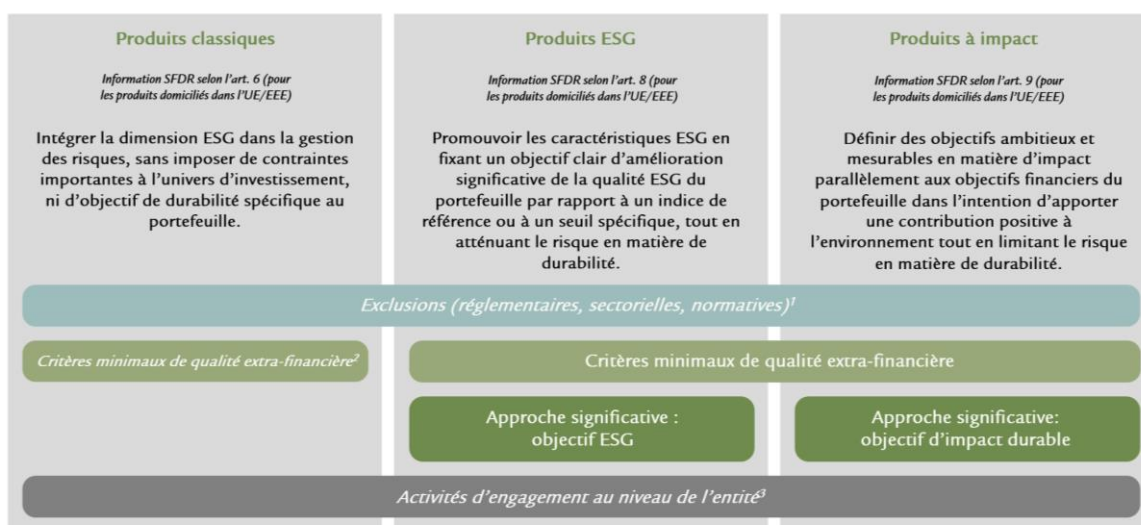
Produits classiques

Information SFDR selon l'art. 6 (pour les produits domiciliés dans l'UE/EEE)

Intégrer la dimension ESG dans la gestion des risques, sans imposer de contraintes importantes à l'univers d'investissement, ni d'objectif de durabilité spécifique au portefeuille.

Produits ESG

Information SFDR selon l'art. 8 (pour les produits domiciliés dans l'UE/EEE)

Promouvoir les caractéristiques ESG en fixant un objectif clair d'amélioration significative de la qualité ESG du portefeuille par rapport à un indice de référence ou à un seuil spécifique, tout en atténuant le risque en matière de durabilité.

Produits à impact

Information SFDR selon l'art. 9 (pour les produits domiciliés dans l'UE/EEE)

Définir des objectifs ambitieux et mesurables en matière d'impact parallèlement aux objectifs financiers du portefeuille dans l'intention d'apporter une contribution positive à l'environnement tout en limitant le risque en matière de durabilité.

Exclusions (réglementaires, sectorielles, normatives)$^1$

Critères minimaux de qualité extra-financière$^2$

Critères minimaux de qualité extra-financière

Approche significative : objectif ESG

Approche significative: objectif d'impact durable

Activités d'engagement au niveau de l'entité$^3$